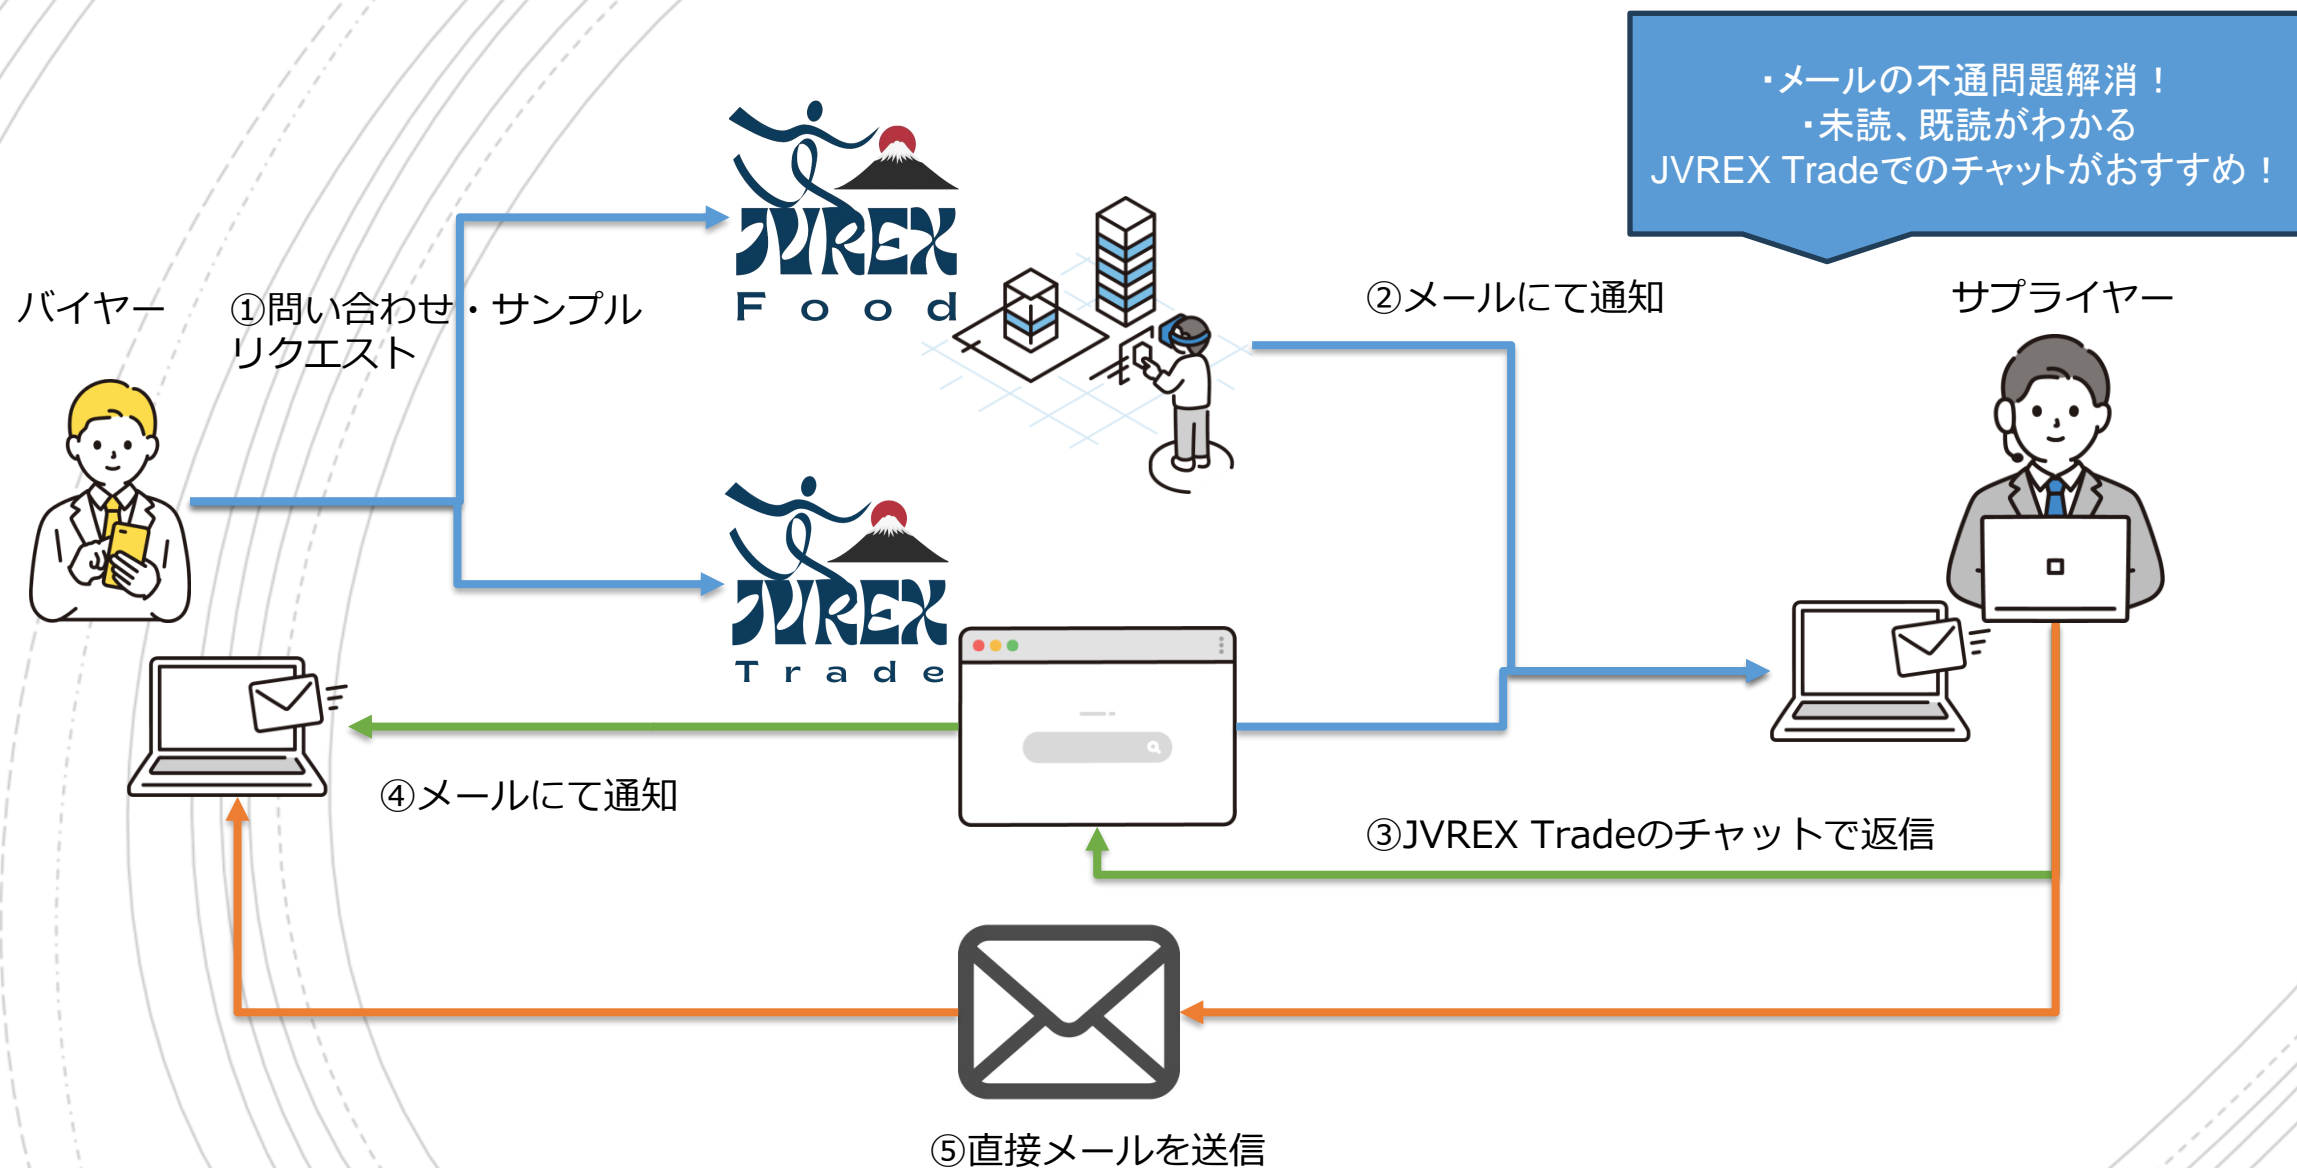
・メールの不通問題解消！
・未読、既読がわかる
JVREX Tradeでのチャットがおすすめ！

バイヤー

①問い合わせ・サンプルリクエスト

JVREX Food

JVREX Trade

②メールにて通知

サプライヤー

④メールにて通知

③JVREX Tradeのチャットで返信

⑤直接メールを送信